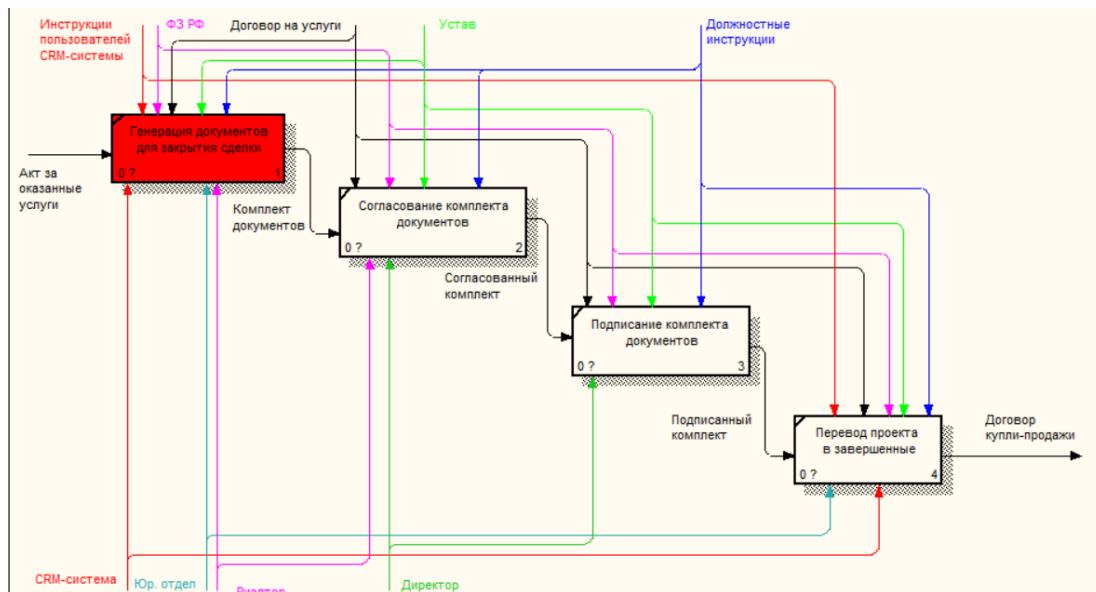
Инструкции пользователей CRM-системы

ФЗ РФ

Договор на услуги

Устав

Должностные инструкции

Генерация документов для закрытия сделки

0 ?

1

Акт за оказанные услуги

Комплект документов

Согласование комплекта документов

0 ?

2

Согласованный комплект

Подписание комплекта документов

0 ?

3

Подписанный комплект

Перевод проекта в завершенные

0 ?

4

Договор купли-продажи

CRM-система

Юр. отдел

Риэлтор

Директор